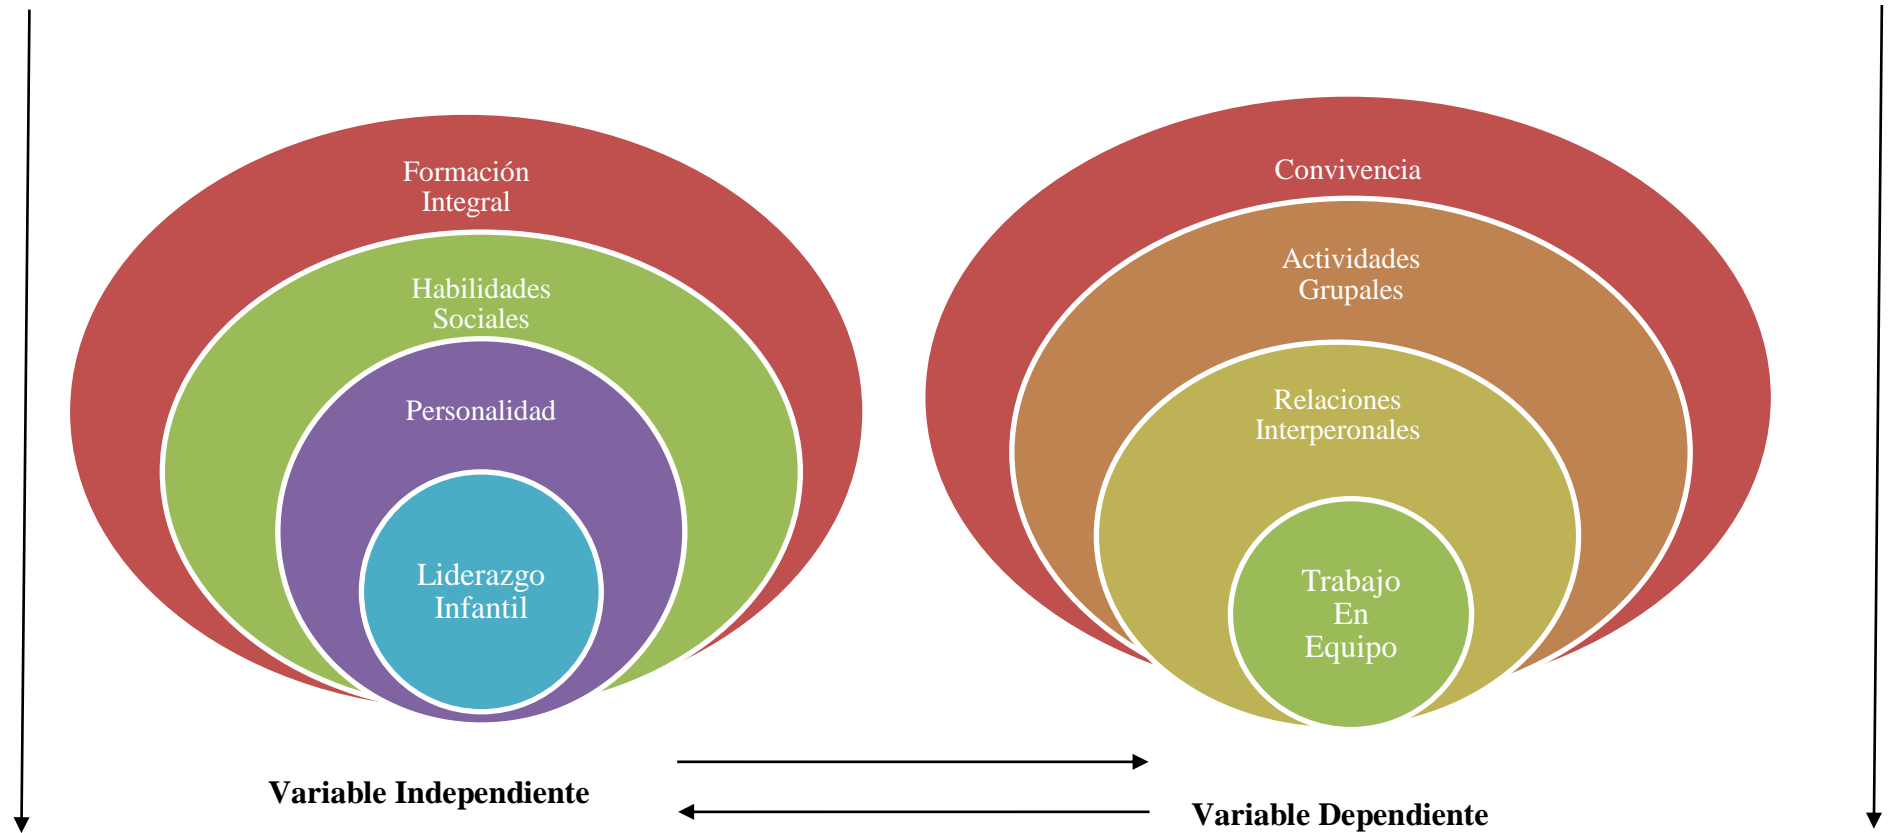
Formación Integral

Habilidades Sociales

Personalidad

Liderazgo Infantil

Convivencia

Actividades Grupales

Relaciones Interperonales

Trabajo En Equipo

Variable Independiente

Variable Dependiente